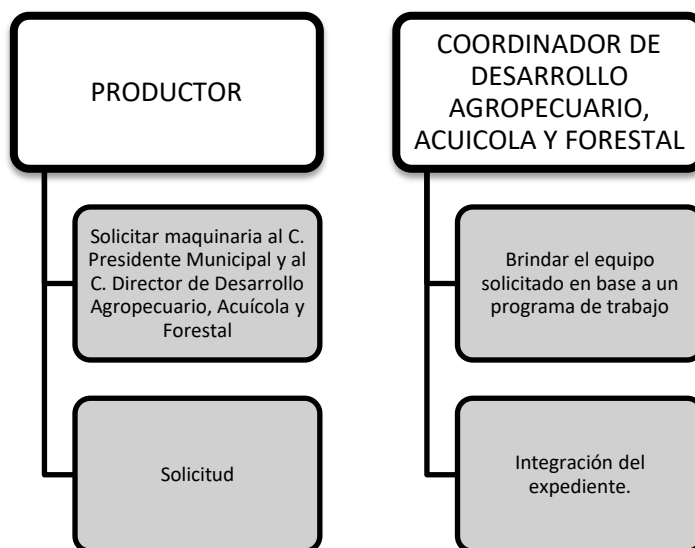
PRODUCTOR

Solicitar maquinaria al C. Presidente Municipal y al C. Director de Desarrollo Agropecuario, Acuícola y Forestal

Solicitud

COORDINADOR DE DESARROLLO AGROPECUARIO, ACUICOLA Y FORESTAL

Brindar el equipo solicitado en base a un programa de trabajo

Integración del expediente.